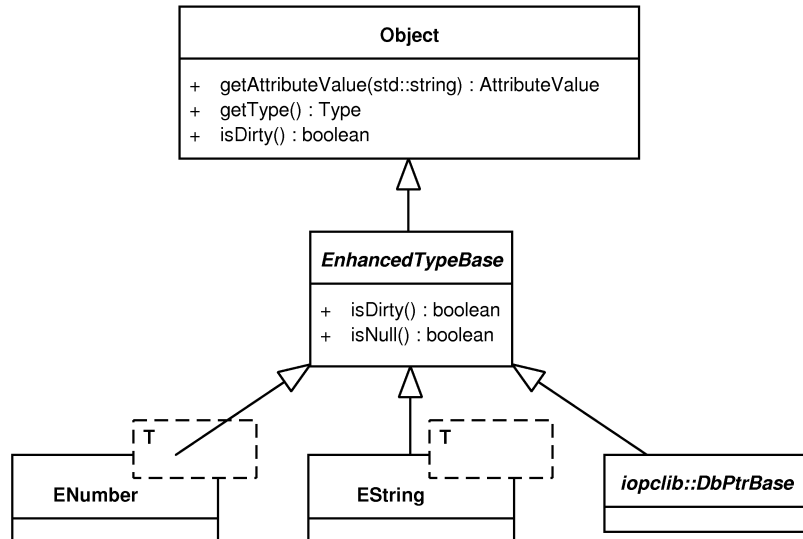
Object

+ getAttributeValue(std::string) : AttributeValue
+ getType() : Type
+ isDirty() : boolean

*EnhancedTypeBase*

+ isDirty() : boolean
+ isNull() : boolean

T

ENumber

T

EString

*iopclib::DbPtrBase*